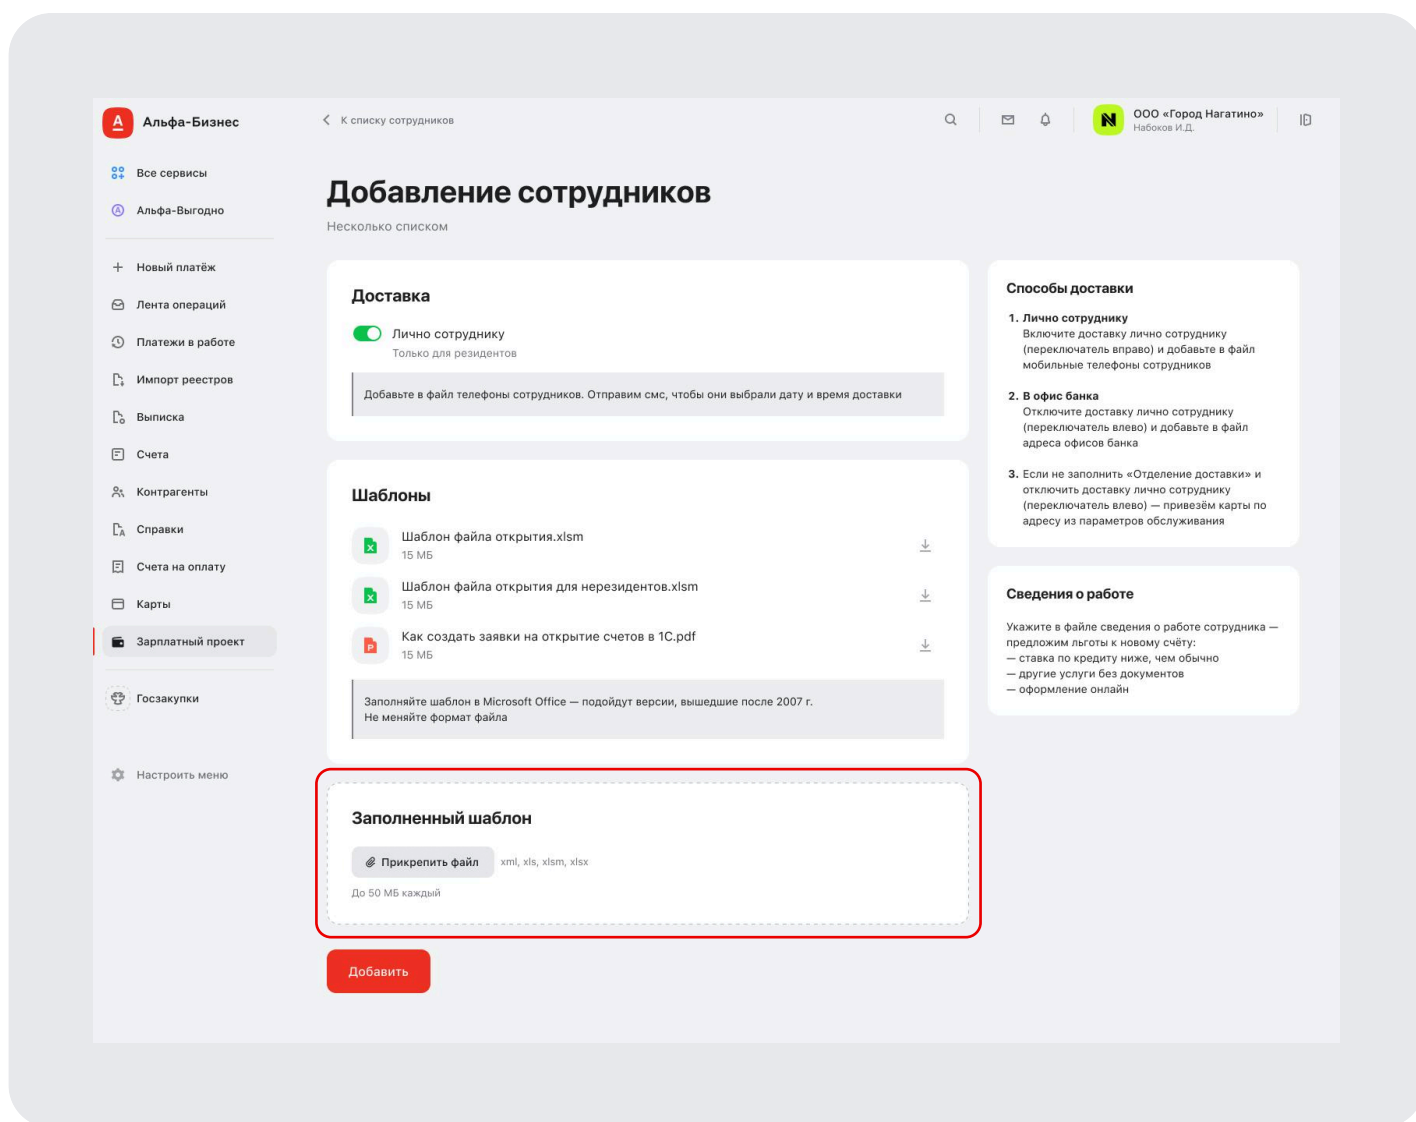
A Альфа-Бизнес

Все сервисы
Альфа-Выгодно

Новый платёж
Лента операций
Платежи в работе
Импорт реестров
Выписка
Счета
Контрагенты
Справки
Счета на оплату
Карты
Зарплатный проект

Госзакупки

Настроить меню

К списку сотрудников

ООО «Город Нагатино»
Набоков И.Д.

Добавление сотрудников
Несколько списком

Доставка
Лично сотруднику
Только для резидентов
Добавьте в файл телефоны сотрудников. Отправим смс, чтобы они выбрали дату и время доставки

Шаблоны
Шаблон файла открытия.xlsm
15 МБ
Шаблон файла открытия для нерезидентов.xlsm
15 МБ
Как создать заявки на открытие счетов в 1С.pdf
15 МБ
Заполняйте шаблон в Microsoft Office — подойдут версии, вышедшие после 2007 г.
Не меняйте формат файла

Заполненный шаблон
Прикрепить файл xml, xls, xlsm, xlsx
До 50 МБ каждый

Добавить

Способы доставки
1. Лично сотруднику
Включите доставку лично сотруднику (переключатель вправо) и добавьте в файл мобильные телефоны сотрудников
2. В офис банка
Отключите доставку лично сотруднику (переключатель влево) и добавьте в файл адреса офисов банка
3. Если не заполнить «Отделение доставки» и отключить доставку лично сотруднику (переключатель влево) — привезём карты по адресу из параметров обслуживания

Сведения о работе
Укажите в файле сведения о работе сотрудника — предложим льготы к новому счёту:
— ставка по кредиту ниже, чем обычно
— другие услуги без документов
— оформление онлайн